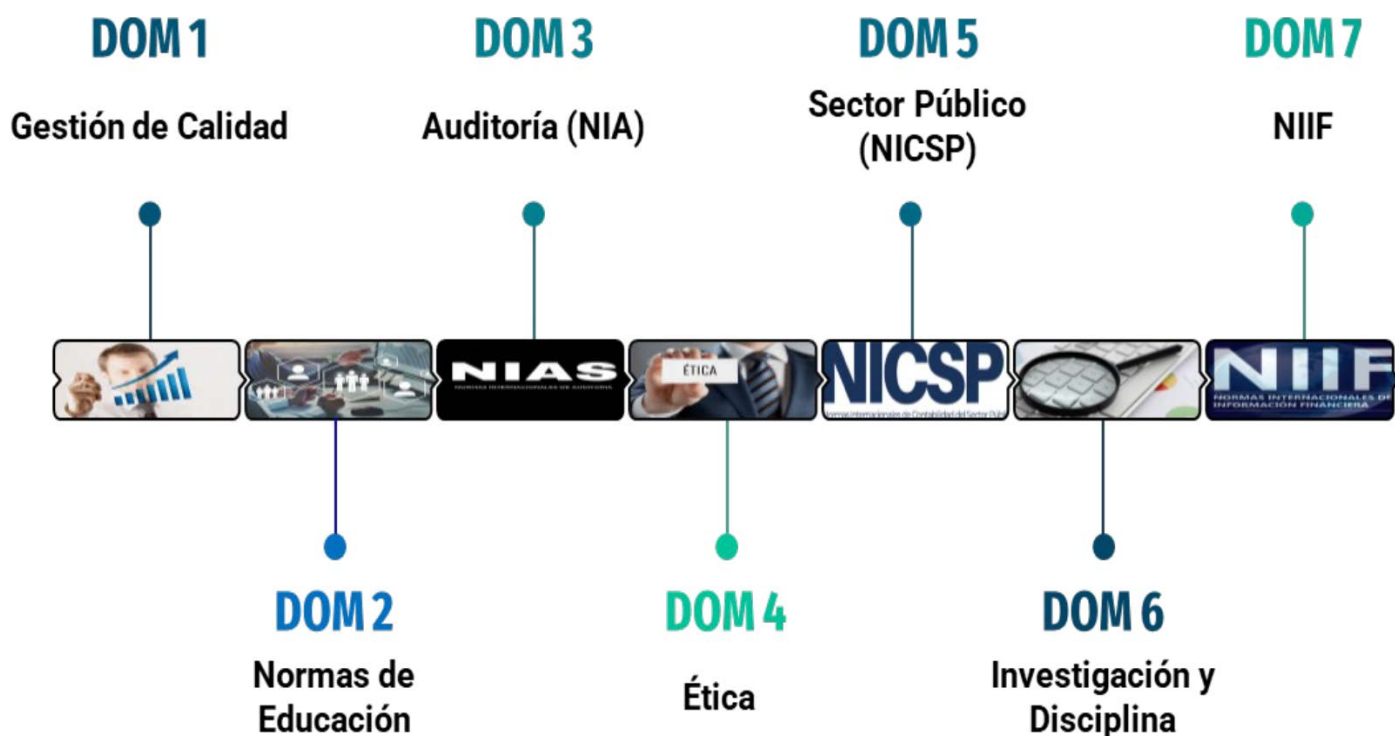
DOM 1
Gestión de Calidad

DOM 3
Auditoría (NIA)

DOM 5
Sector Público (NICSP)

DOM 7
NIIF

NIAS
NORMAS INTERNACIONALES DE AUDITORÍA

ÉTICA

NICSP
Normas Internacionales de Contabilidad del Sector Publ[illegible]

NIIF
NORMAS INTERNACIONALES DE INFORMACIÓN FINANCIERA

DOM 2
Normas de Educación

DOM 4
Ética

DOM 6
Investigación y Disciplina